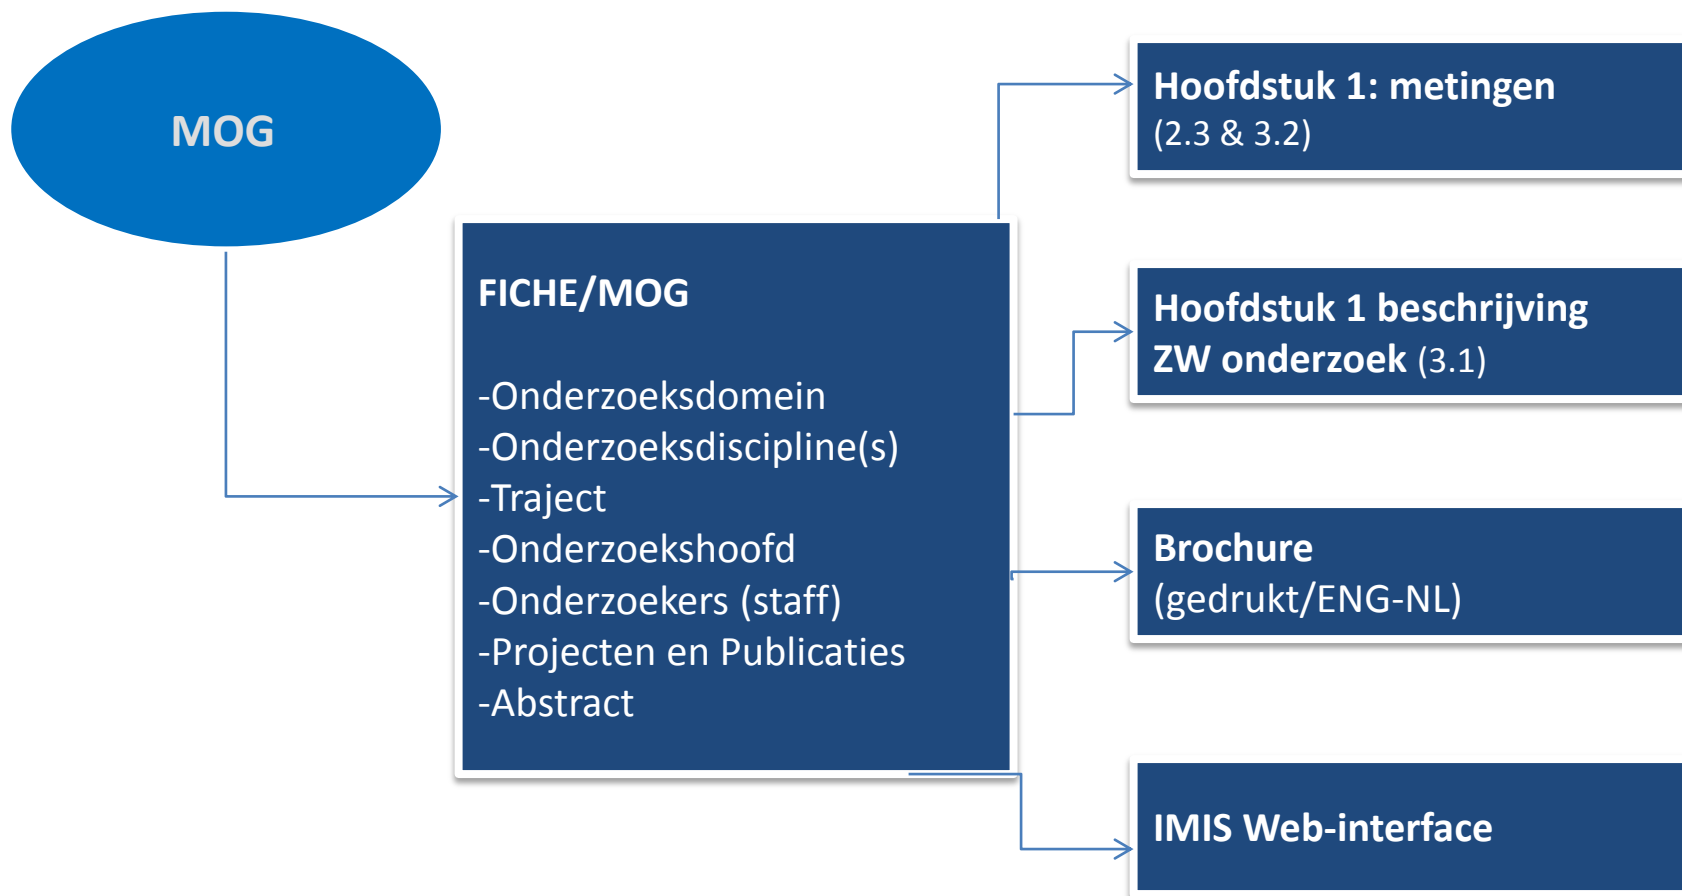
MOG

FICHE/MOG

-Onderzoeksdomein
-Onderzoeksdiscipline(s)
-Traject
-Onderzoekshoofd
-Onderzoekers (staff)
-Projecten en Publicaties
-Abstract

Hoofdstuk 1: metingen (2.3 & 3.2)

Hoofdstuk 1 beschrijving ZW onderzoek (3.1)

Brochure (gedrukt/ENG-NL)

IMIS Web-interface